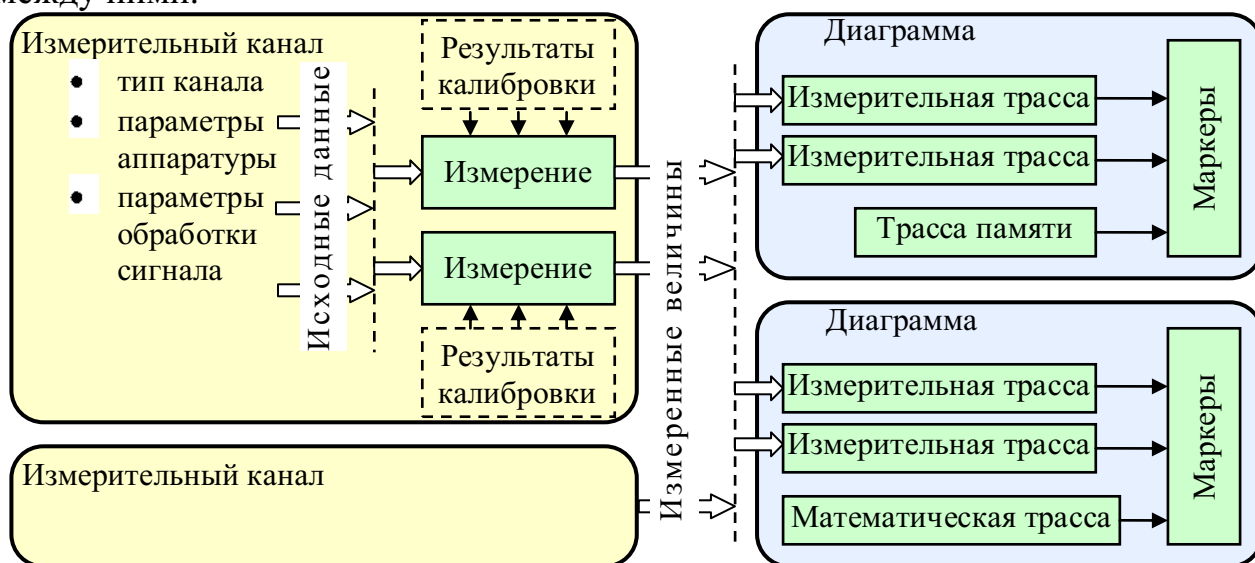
между ними.

Измерительный канал
• тип канала
• параметры аппаратуры
• параметры обработки сигнала

Исходные данные

Результаты калибровки

Измерение

Измерение

Результаты калибровки

Измеренные величины

Измерительный канал

Диаграмма
Измерительная трасса
Измерительная трасса
Трасса памяти
Маркеры

Диаграмма
Измерительная трасса
Измерительная трасса
Математическая трасса
Маркеры